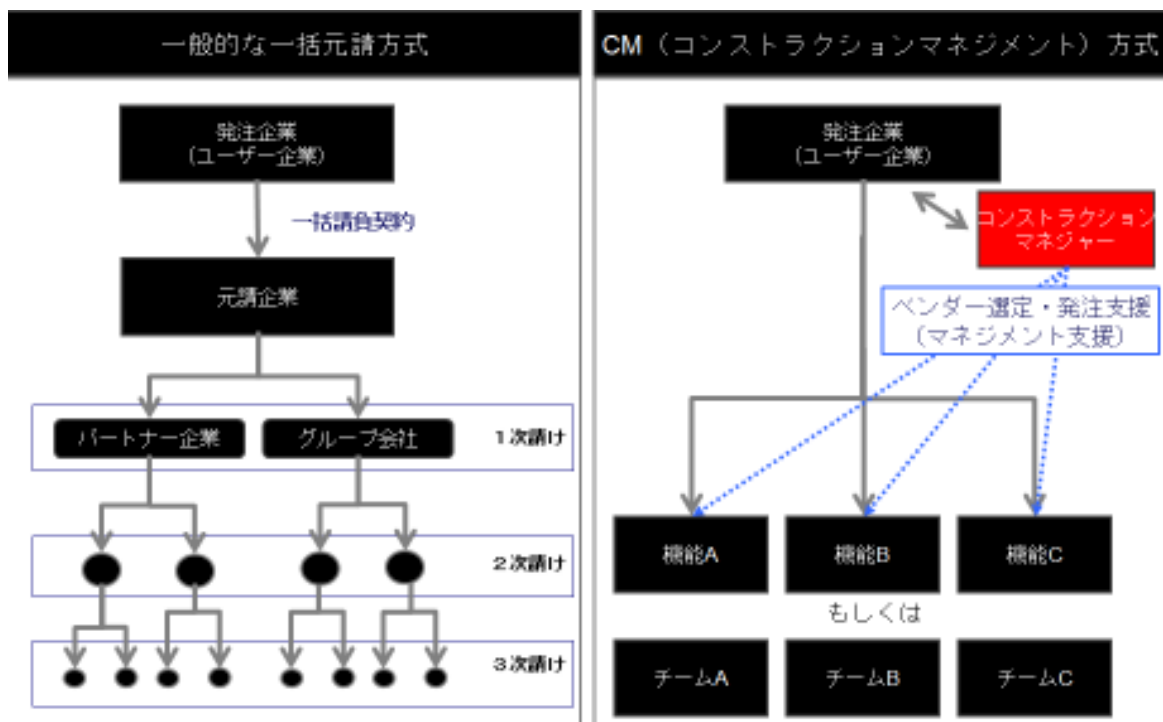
一般的な一括元請方式

発注企業
(ユーザー企業)

一括請負契約

元請企業

パートナー企業

グループ会社

1次請け

2次請け

3次請け

CM(コンストラクションマネジメント)方式

発注企業
(ユーザー企業)

コンストラクション
マネジャー

ベンダー選定・発注支援
(マネジメント支援)

機能A

機能B

機能C

もしくは

チームA

チームB

チームC